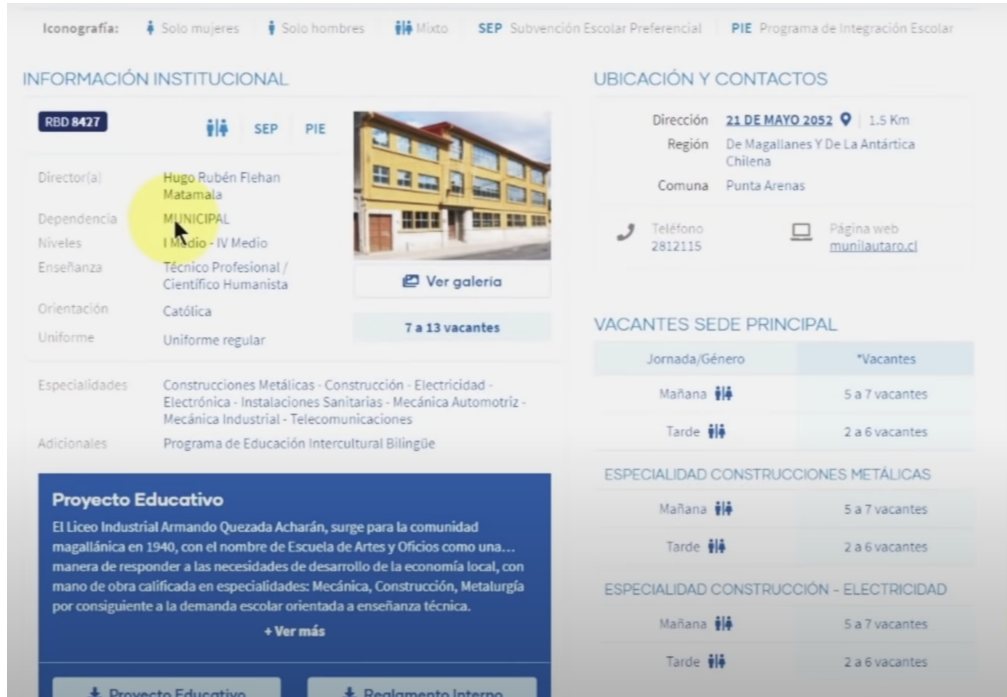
Iconografía: Solo mujeres Solo hombres Mixto SEP Subvención Escolar Preferencial PIE Programa de Integración Escolar

INFORMACIÓN INSTITUCIONAL

RBD 8427 SEP PIE

| | |
|---|---|
| Director(a) | Hugo Rubén Flehan Matamala |
| Dependencia | MUNICIPAL |
| Niveles | I Medio - IV Medio |
| Enseñanza | Técnico Profesional / Científico Humanista |
| Orientación | Católica |
| Uniforme | Uniforme regular |

Ver galería

7 a 13 vacantes

| | |
|---|---|
| Especialidades | Construcciones Metálicas - Construcción - Electricidad - Electrónica - Instalaciones Sanitarias - Mecánica Automotriz - Mecánica Industrial - Telecomunicaciones |
| Adicionales | Programa de Educación Intercultural Bilingüe |

Proyecto Educativo

El Liceo Industrial Armando Quezada Acharán, surge para la comunidad magallánica en 1940, con el nombre de Escuela de Artes y Oficios como una... manera de responder a las necesidades de desarrollo de la economía local, con mano de obra calificada en especialidades: Mecánica, Construcción, Metalurgía por consiguiente a la demanda escolar orientada a enseñanza técnica.

+ Ver más

Proyecto Educativo Reglamento Interno

UBICACIÓN Y CONTACTOS

Dirección 21 DE MAYO 2052 1.5 Km
Región De Magallanes Y De La Antártica Chilena
Comuna Punta Arenas

Teléfono 2812115
Página web munilautaro.cl

VACANTES SEDE PRINCIPAL

| Jornada/Género | *Vacantes |
|---|---|
| Mañana | 5 a 7 vacantes |
| Tarde | 2 a 6 vacantes |

ESPECIALIDAD CONSTRUCCIONES METÁLICAS

| | |
|---|---|
| Mañana | 5 a 7 vacantes |
| Tarde | 2 a 6 vacantes |

ESPECIALIDAD CONSTRUCCIÓN - ELECTRICIDAD

| | |
|---|---|
| Mañana | 5 a 7 vacantes |
| Tarde | 2 a 6 vacantes |